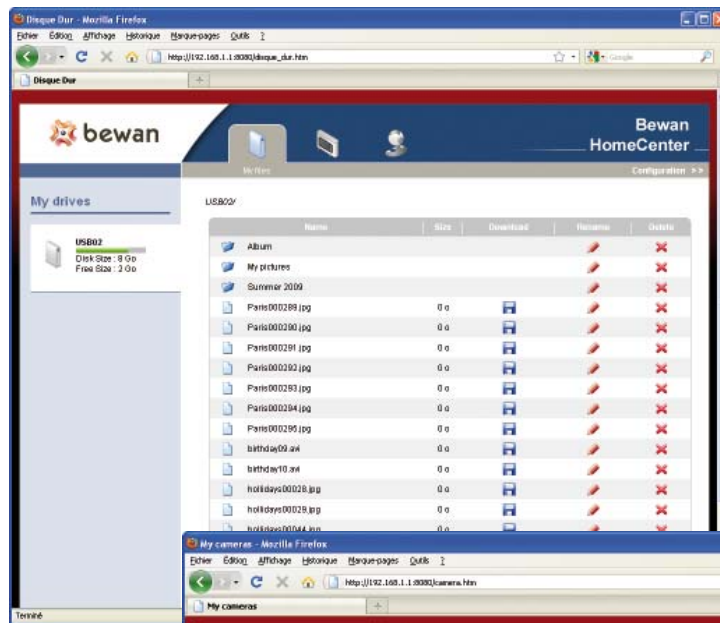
Disque Dur - Mozilla Firefox
Fichier Édition Affichage Historique Marque-pages Outils ?
http://192.168.1.1:8080/disque_dur.htm
Google
Disque Dur
+
bewan
Bewan HomeCenter
My files
Configuration >>
My drives
USB02
Disk Size : 8 Go
Free Size : 2 Go
USB02/

| Name | Size | Download | Rename | Delete |
|---|---|---|---|---|
| Album | | | | |
| My pictures | | | | |
| Summer 2009 | | | | |
| Paris000289.jpg | 0 o | | | |
| Paris000290.jpg | 0 o | | | |
| Paris000291.jpg | 0 o | | | |
| Paris000292.jpg | 0 o | | | |
| Paris000293.jpg | 0 o | | | |
| Paris000294.jpg | 0 o | | | |
| Paris000295.jpg | 0 o | | | |
| birthday09.avi | 0 o | | | |
| birthday10.avi | 0 o | | | |
| holidays00028.jpg | 0 o | | | |
| holidays00029.jpg | 0 o | | | |
| holidays00044.jpg | 0 o | | | |

My cameras - Mozilla Firefox
Fichier Édition Affichage Historique Marque-pages Outils ?
http://192.168.1.1:8080/camera.htm
My cameras
+
Terminé